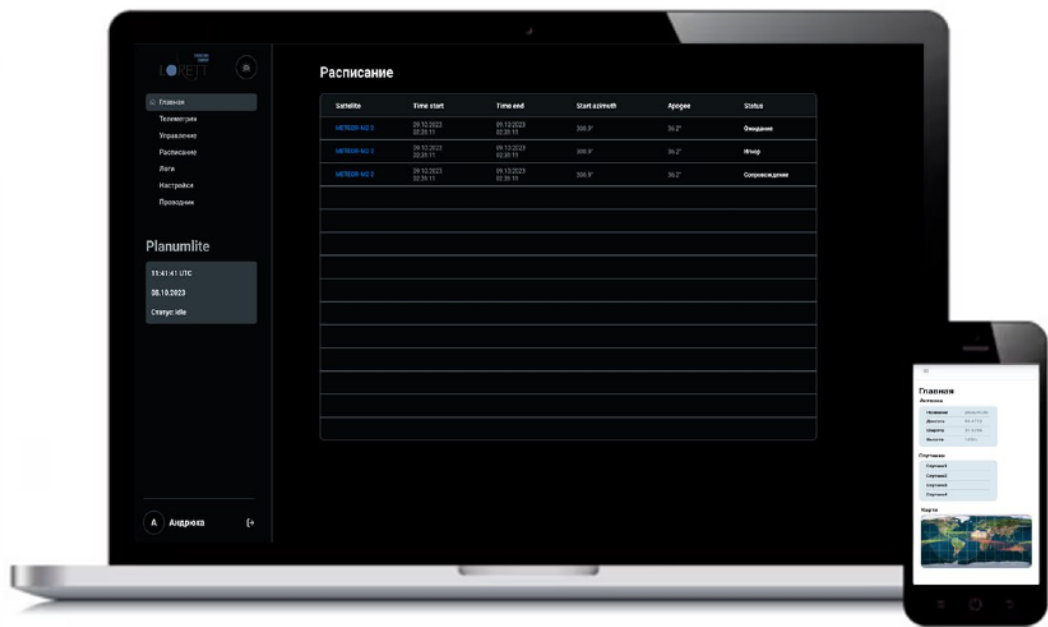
LORETT

Главная
Телеметрия
Управление
Расписание
Логи
Настройки
Проводник

Planumlite

11:41:41 UTC
08.10.2023
Статус: idle

A Андрюха

Расписание

| Satellite | Time start | Time end | Start azimuth | Apogee | Status |
|---|---|---|---|---|---|
| METEOR-M2 2 | 09.10.2023 02:35:11 | 09.10.2023 02:35:11 | 300.9° | 36.2° | Ожидание |
| METEOR-M2 2 | 09.10.2023 02:35:11 | 09.10.2023 02:35:11 | 300.9° | 36.2° | Игнор |
| METEOR-M2 2 | 09.10.2023 02:35:11 | 09.10.2023 02:35:11 | 300.9° | 36.2° | Сопровождение |

Главная
Антенна
Название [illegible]
Долгота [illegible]
Широта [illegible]
Высота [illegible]

Спутники
Спутник1
Спутник2
Спутник3
Спутник4

Карта